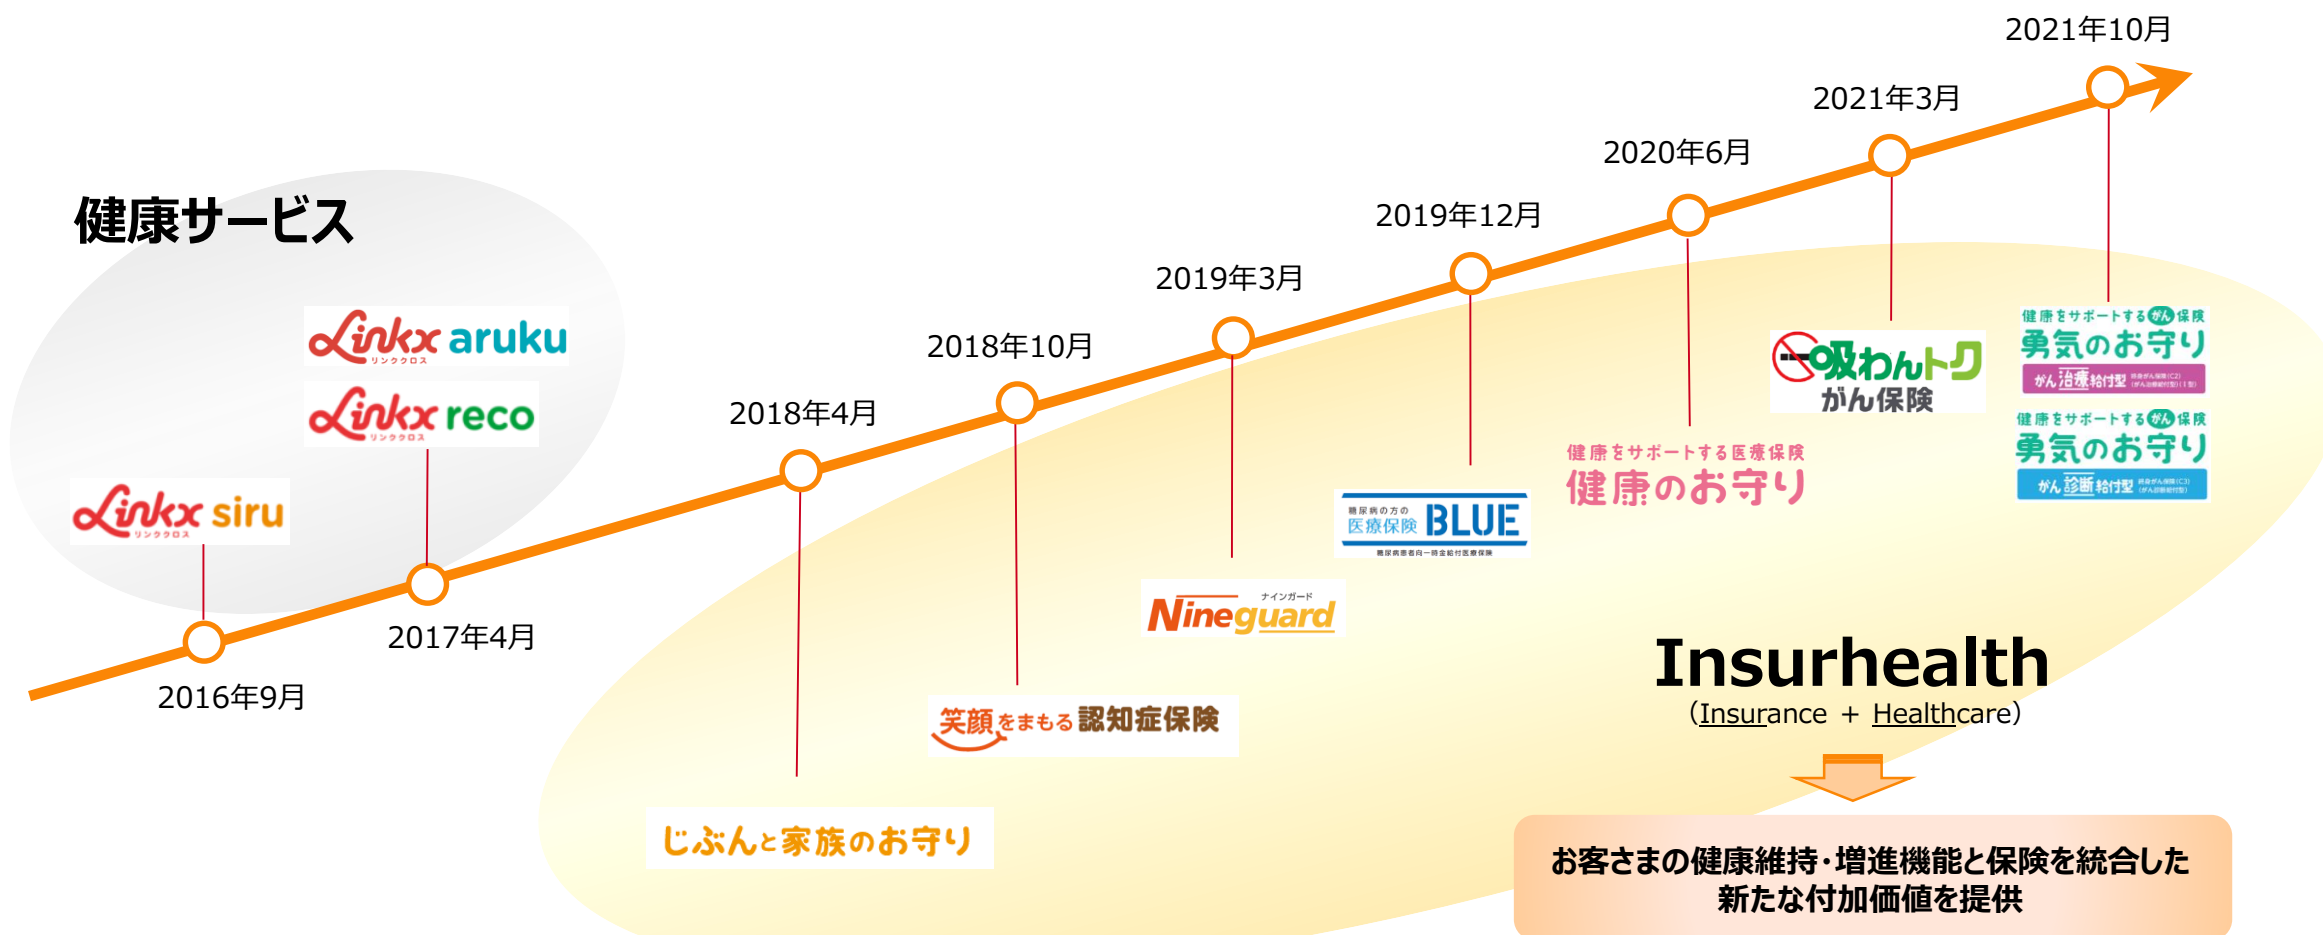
2021年10月

2021年3月

2020年6月

2019年12月

2019年3月

2018年10月

2018年4月

健康サービス

Linkx aruku
リンククロス

Linkx reco
リンククロス

Linkx siru
リンククロス

2017年4月

2016年9月

健康をサポートするがん保険
勇気のお守り
がん治療給付型 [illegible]

健康をサポートするがん保険
勇気のお守り
がん診断給付型 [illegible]

吸わんトク
がん保険

健康をサポートする医療保険
健康のお守り

糖尿病の方の
医療保険 BLUE
糖尿病患者向一時金給付医療保険

ナインガード
Nineguard

Insurhealth
（Insurance ＋ Healthcare）

笑顔をまもる認知症保険

じぶんと家族のお守り

お客さまの健康維持・増進機能と保険を統合した
新たな付加価値を提供